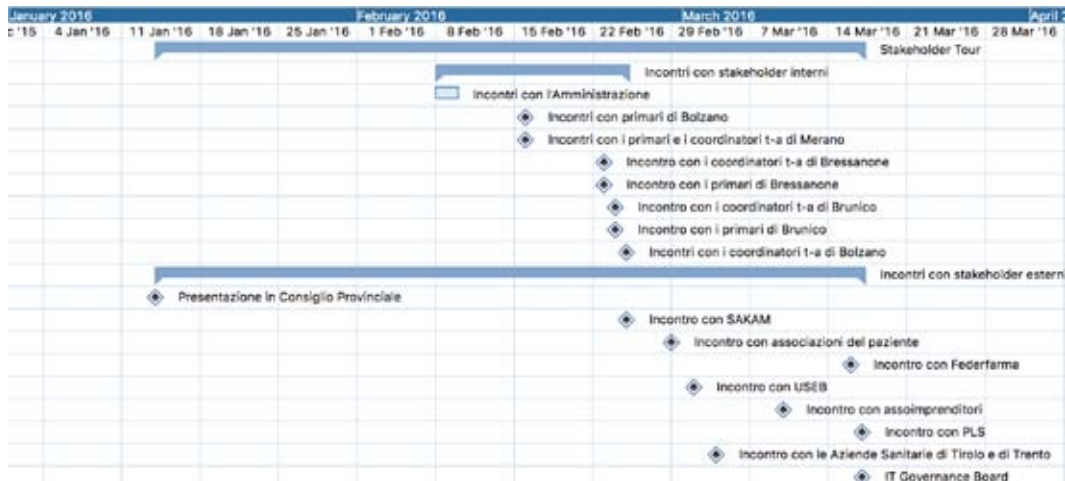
January 2016 | February 2016 | March 2016 | April 2

c '15 | 4 Jan '16 | 11 Jan '16 | 18 Jan '16 | 25 Jan '16 | 1 Feb '16 | 8 Feb '16 | 15 Feb '16 | 22 Feb '16 | 29 Feb '16 | 7 Mar '16 | 14 Mar '16 | 21 Mar '16 | 28 Mar '16

Stakeholder Tour
Incontri con stakeholder interni
Incontri con l'Amministrazione
Incontri con primari di Bolzano
Incontri con i primari e i coordinatori t-a di Merano
Incontro con i coordinatori t-a di Bressanone
Incontro con i primari di Bressanone
Incontro con i coordinatori t-a di Brunico
Incontro con i primari di Brunico
Incontri con i coordinatori t-a di Bolzano
Incontri con stakeholder estern
Presentazione in Consiglio Provinciale
Incontro con SAKAM
Incontro con associazioni del paziente
Incontro con Federfarma
Incontro con USEB
Incontro con assoimprenditori
Incontro con PLS
Incontro con le Aziende Sanitarie di Tirolo e di Trento
IT Governance Board